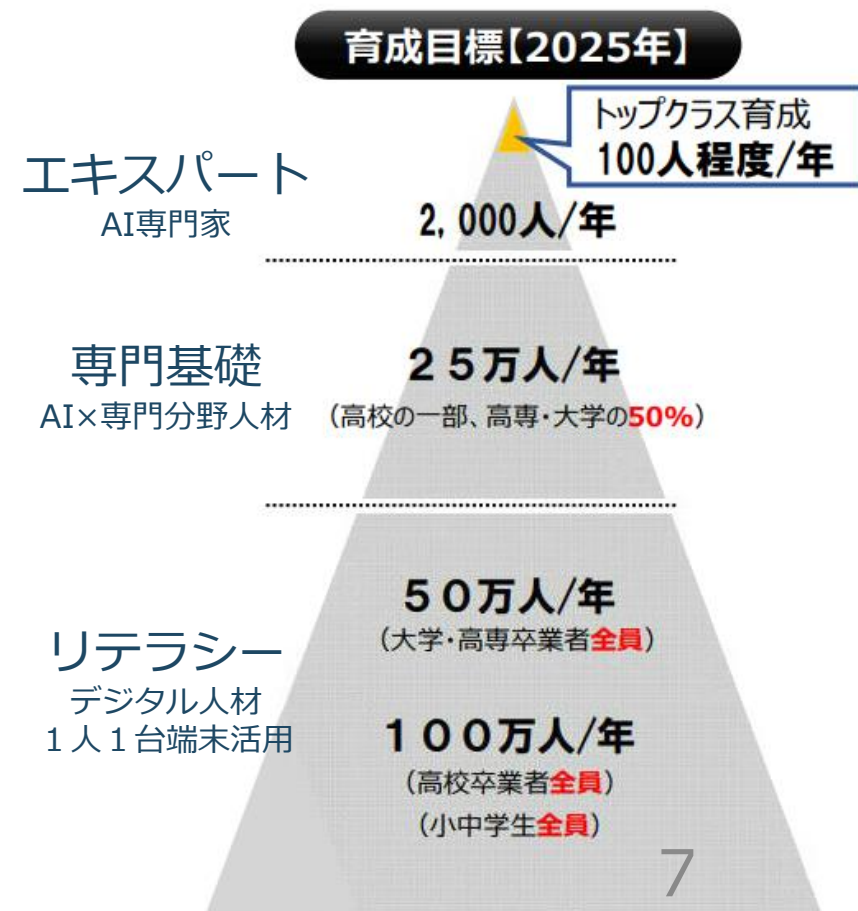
育成目標【2025年】

トップクラス育成
100人程度/年

エキスパート
AI専門家

2,000人/年

専門基礎
AI×専門分野人材

２５万人/年
（高校の一部、高専・大学の50%）

５０万人/年
（大学・高専卒業者全員）

リテラシー
デジタル人材
１人１台端末活用

１００万人/年
（高校卒業者全員）
（小中学生全員）

7